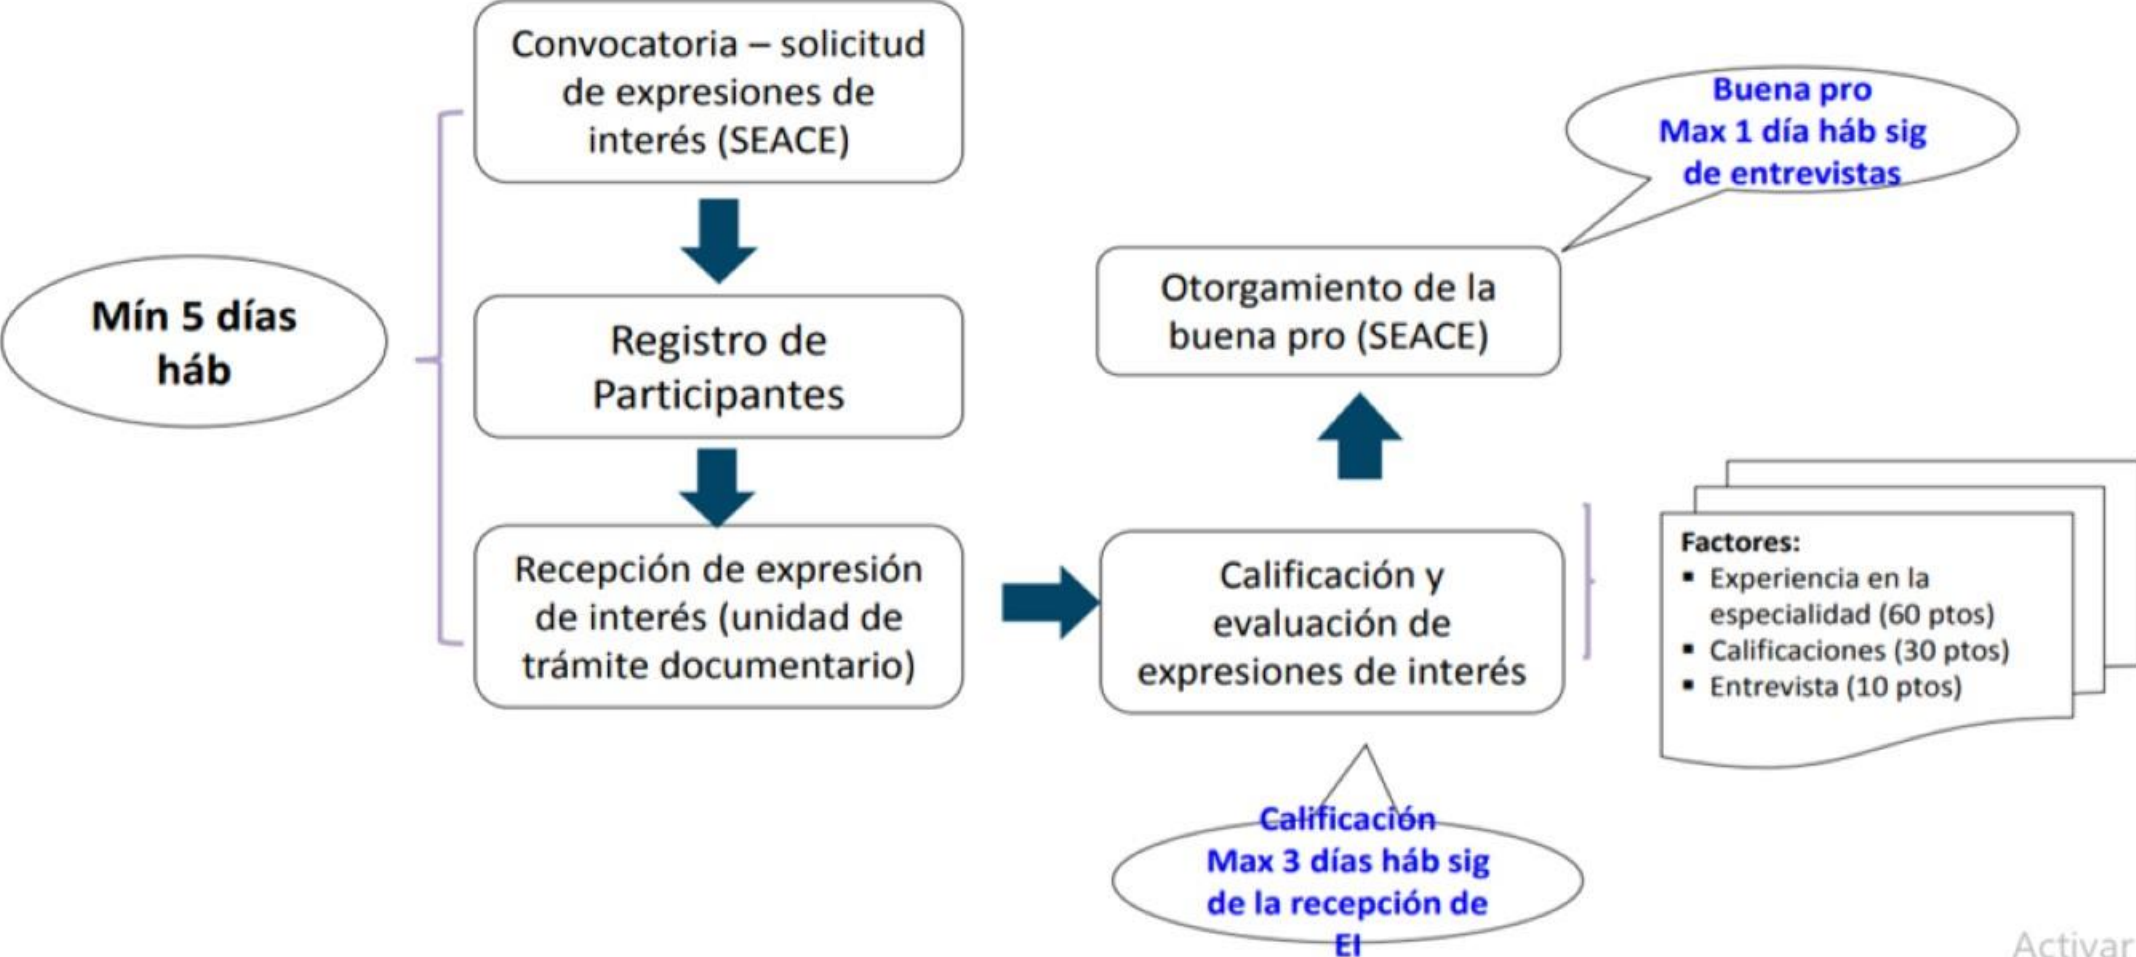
Mín 5 días háb

Convocatoria – solicitud de expresiones de interés (SEACE)

Registro de Participantes

Recepción de expresión de interés (unidad de trámite documentario)

Calificación y evaluación de expresiones de interés

Calificación
Max 3 días háb sig de la recepción de EI

Factores:
▪ Experiencia en la especialidad (60 ptos)
▪ Calificaciones (30 ptos)
▪ Entrevista (10 ptos)

Otorgamiento de la buena pro (SEACE)

Buena pro
Max 1 día háb sig de entrevistas

Activar